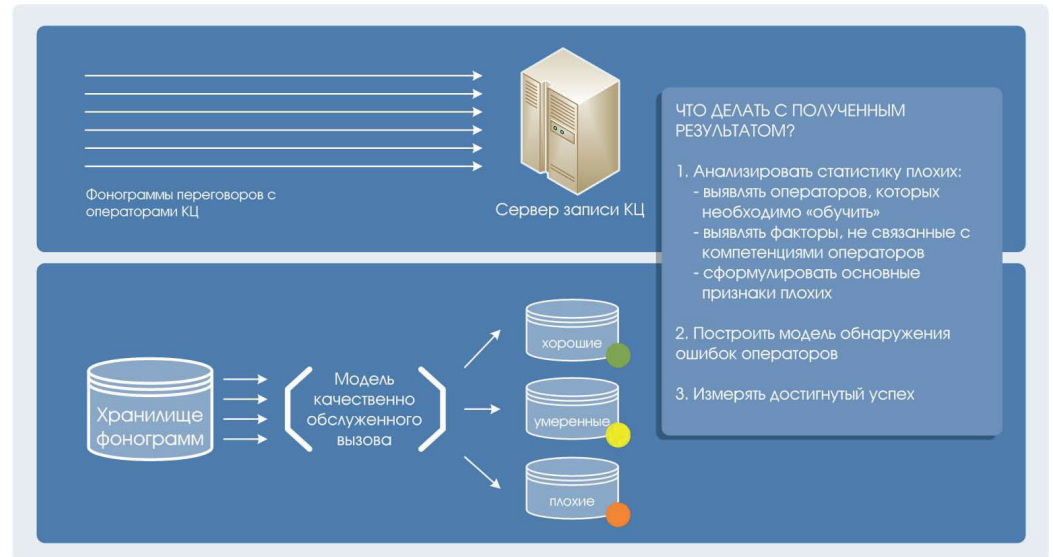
Фонограммы переговоров с операторами КЦ

Сервер записи КЦ

ЧТО ДЕЛАТЬ С ПОЛУЧЕННЫМ РЕЗУЛЬТАТОМ?

1. Анализировать статистику плохих:
- выявлять операторов, которых необходимо «обучить»
- выявлять факторы, не связанные с компетенциями операторов
- сформулировать основные признаки плохих

2. Построить модель обнаружения ошибок операторов

3. Измерять достигнутый успех

Хранилище фонограмм

Модель качественно обслуженного вызова

хорошие

умеренные

плохие